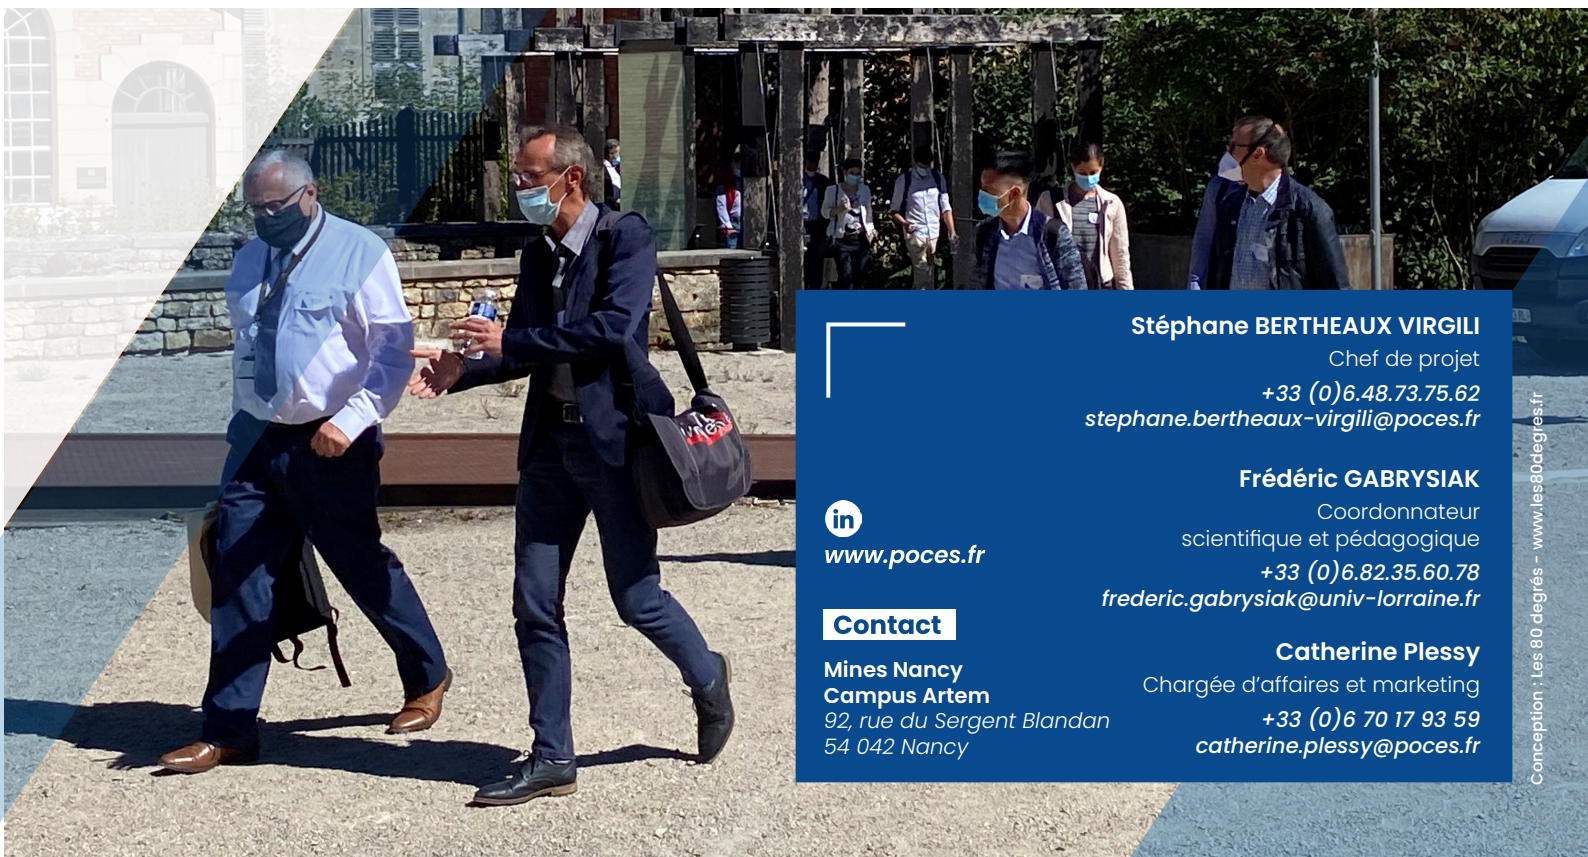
Stéphane BERTHEAUX VIRGILI
Chef de projet
+33 (0)6.48.73.75.62
stephane.bertheaux-virgili@poces.fr

Frédéric GABRYSIAK
Coordonnateur scientifique et pédagogique
+33 (0)6.82.35.60.78
frederic.gabrysiak@univ-lorraine.fr

Catherine Plessy
Chargée d'affaires et marketing
+33 (0)6 70 17 93 59
catherine.plessy@poces.fr

in
www.poces.fr

Contact

Mines Nancy
Campus Artem
92, rue du Sergent Blandan
54 042 Nancy

Conception : Les 80 degrés - www.les80degres.fr